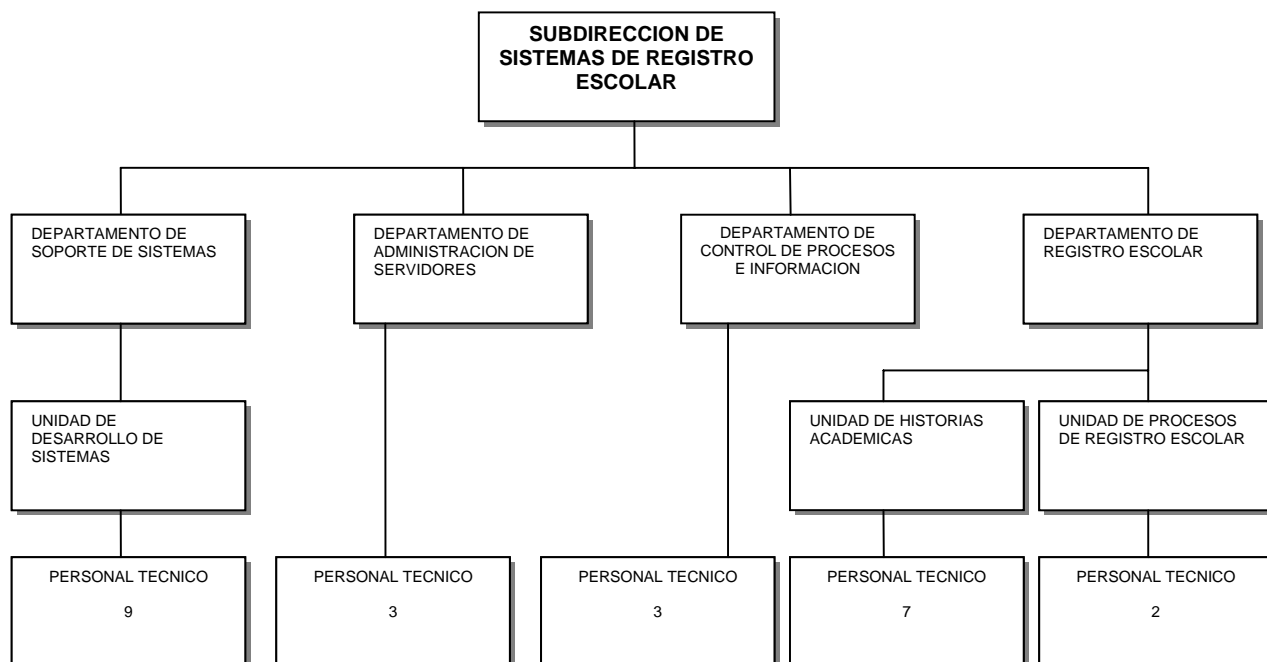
SUBDIRECCION DE SISTEMAS DE REGISTRO ESCOLAR

DEPARTAMENTO DE SOPORTE DE SISTEMAS

DEPARTAMENTO DE ADMINISTRACION DE SERVIDORES

DEPARTAMENTO DE CONTROL DE PROCESOS E INFORMACION

DEPARTAMENTO DE REGISTRO ESCOLAR

UNIDAD DE DESARROLLO DE SISTEMAS

UNIDAD DE HISTORIAS ACADEMICAS

UNIDAD DE PROCESOS DE REGISTRO ESCOLAR

PERSONAL TECNICO
9

PERSONAL TECNICO
3

PERSONAL TECNICO
3

PERSONAL TECNICO
7

PERSONAL TECNICO
2